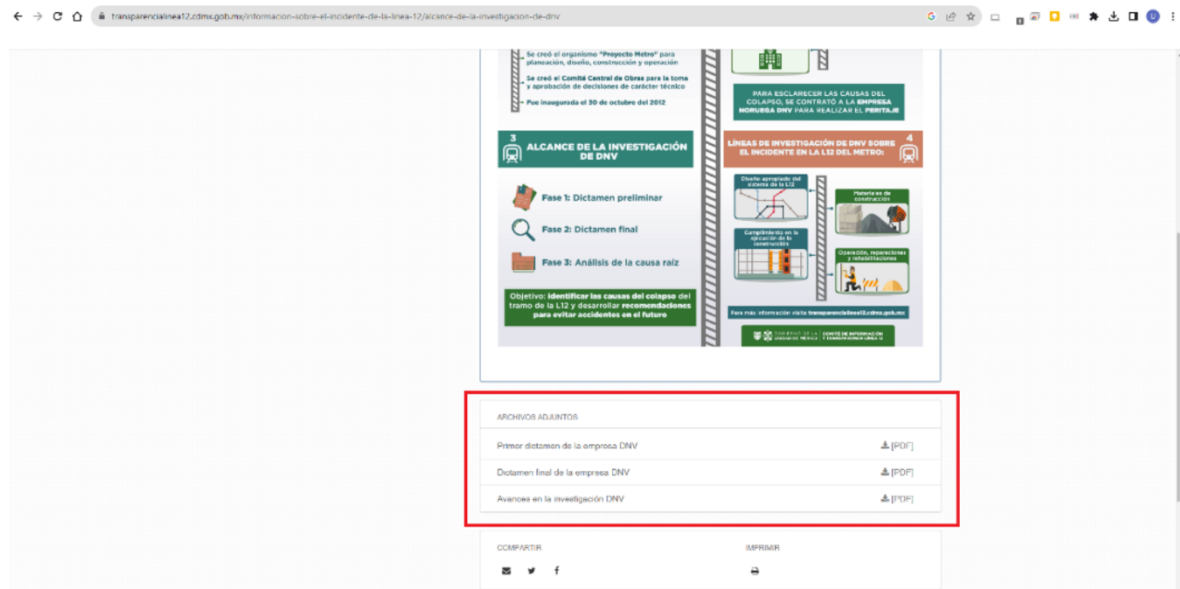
transparencialinea12.cdmx.gob.mx/informacion-sobre-el-incidente-de-la-linea-12/alcance-de-la-investigacion-de-dnv

Se creó el organismo "Proyecto Metro" para planeación, diseño, construcción y operación

Se creó el Comité Central de Obras para la toma y aprobación de decisiones de carácter técnico

Fue inaugurada el 30 de octubre del 2012

PARA ESCLARECER LAS CAUSAS DEL COLAPSO, SE CONTRATÓ A LA EMPRESA NORUEGA DNV PARA REALIZAR EL PERITAJE

3
ALCANCE DE LA INVESTIGACIÓN DE DNV

Fase 1: Dictamen preliminar

Fase 2: Dictamen final

Fase 3: Análisis de la causa raíz

Objetivo: identificar las causas del colapso del tramo de la L12 y desarrollar recomendaciones para evitar accidentes en el futuro

LÍNEAS DE INVESTIGACIÓN DE DNV SOBRE EL INCIDENTE EN LA L12 DEL METRO:
4

Diseño aprobado del sistema de la L12

Materia en de construcción

Cumplimiento en la ejecución de la construcción

Operación, reparaciones y rehabilitaciones

Para más información visita transparencialinea12.cdmx.gob.mx

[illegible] | COMITÉ DE INFORMACIÓN Y TRANSPARENCIA LÍNEA 12

ARCHIVOS ADJUNTOS

Primer dictamen de la empresa DNV [PDF]

Dictamen final de la empresa DNV [PDF]

Avances en la investigación DNV [PDF]

COMPARTIR

IMPRIMIR